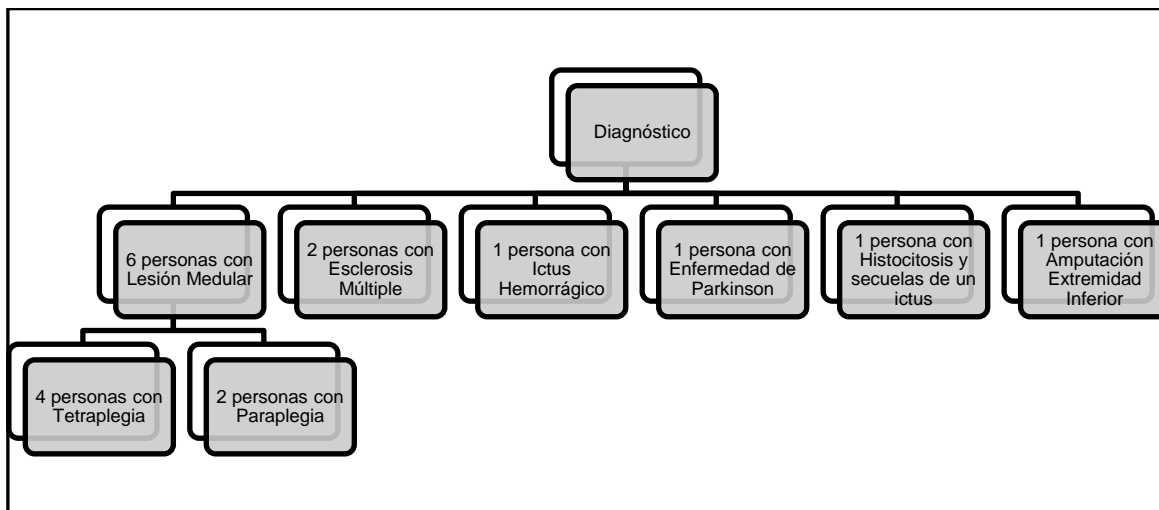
Diagnóstico

6 personas con Lesión Medular

2 personas con Esclerosis Múltiple

1 persona con Ictus Hemorrágico

1 persona con Enfermedad de Parkinson

1 persona con Histocitosis y secuelas de un ictus

1 persona con Amputación Extremidad Inferior

4 personas con Tetraplegia

2 personas con Paraplegia